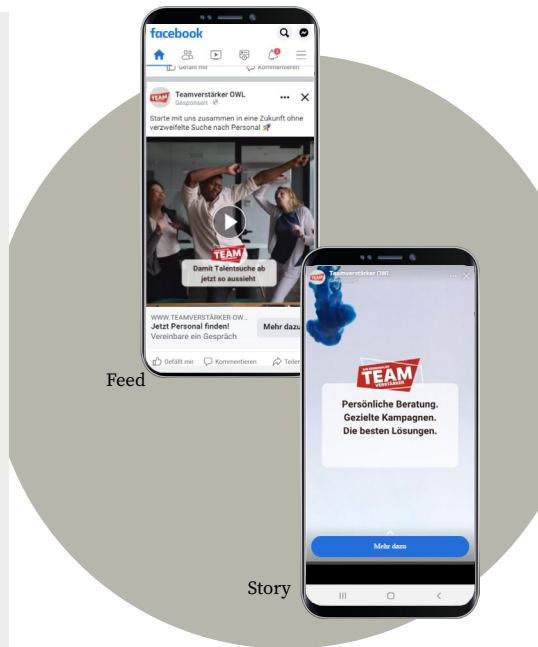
facebook

Gefällt mir Kommentieren

Teamverstärker OWL
Gesponsert

Starte mit uns zusammen in eine Zukunft ohne verzweifelte Suche nach Personal 🚀

TEAM

Damit Talentsuche ab jetzt so aussieht

WWW.TEAMVERSTÄRKER-OW...
Jetzt Personal finden!
Vereinbare ein Gespräch

Mehr dazu

Gefällt mir Kommentieren Teilen

Feed

Teamverstärker OWL

TEAM VERSTÄRKER

Persönliche Beratung.
Gezielte Kampagnen.
Die besten Lösungen.

Mehr dazu

Story